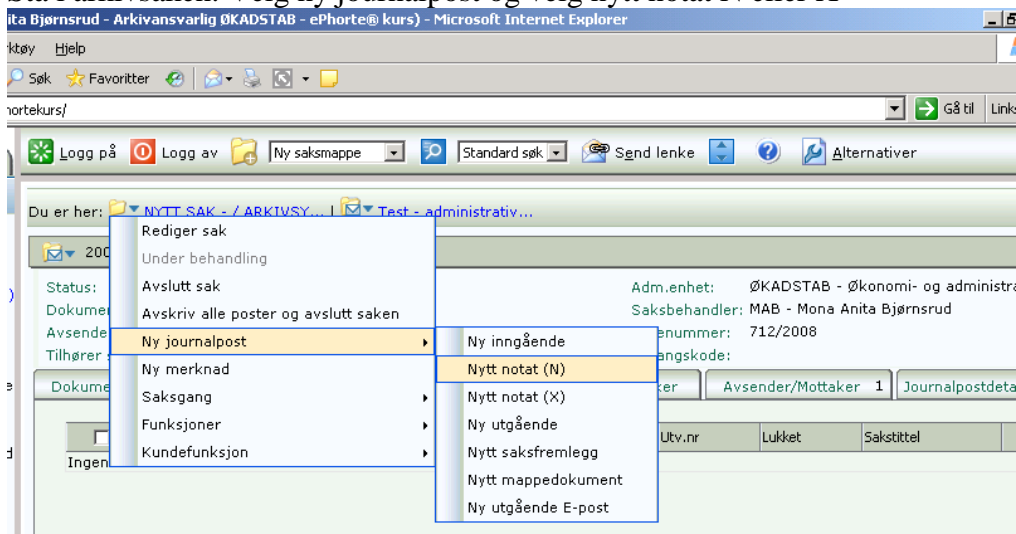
ita Bjørnsrud - Arkivansvarlig ØKADSTAB - ePhorte® kurs) - Microsoft Internet Explorer

rktøy Hjelp

Søk Favoritter

nortekurs/

Gå til Links

Logg på Logg av Ny saksmappe Standard søk Send lenke Alternativer

Du er her: NYTT SAK - / ARKIVSY... | Test - administrativ...

200

Status:
Dokumer
Avsende
Tilhører

Adm.enhet: ØKADSTAB - Økonomi- og administra
Saksbehandler: MAB - Mona Anita Bjørnsrud
enummer: 712/2008
angskode:

Rediger sak
Under behandling
Avslutt sak
Avskriv alle poster og avslutt saken
Ny journalpost
Ny merknad
Saksgang
Funksjoner
Kundefunksjon

Ny inngående
Nytt notat (N)
Nytt notat (X)
Ny utgående
Nytt saksfremlegg
Nytt mappedokument
Ny utgående E-post

Dokume
ker Avsender/Mottaker 1 Journalpostdeta

Utv.nr Lukket Sakstittel

Ingen